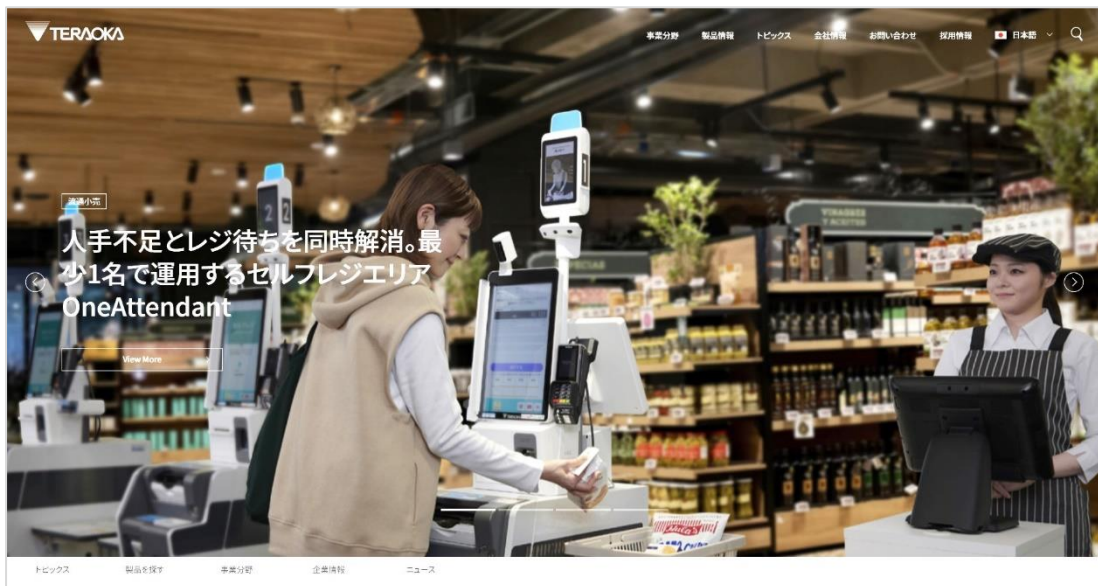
TERAOKA

事業分野 製品情報 トピックス 会社情報 お問い合わせ 採用情報 日本語

流通小売

人手不足とレジ待ちを同時解消。最少1名で運用するセルフレジエリア OneAttendant

View More

トピックス 製品を探す 事業分野 企業情報 ニュース